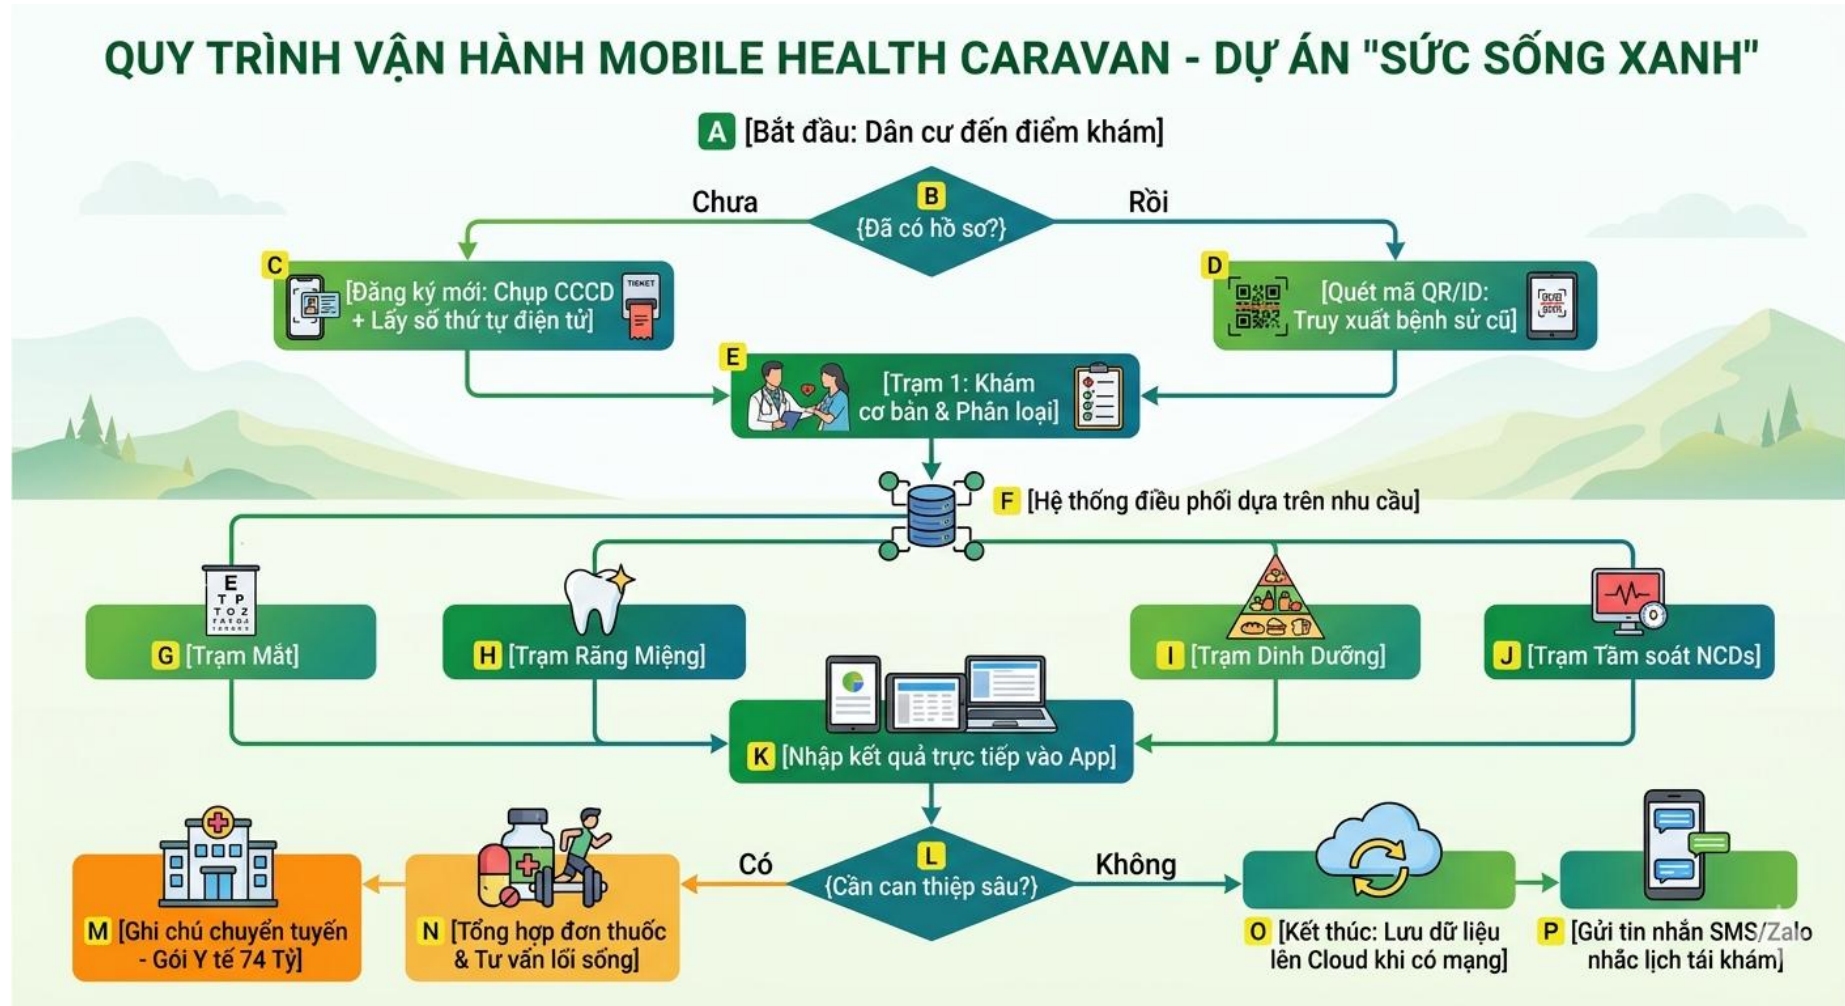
QUY TRÌNH VẬN HÀNH MOBILE HEALTH CARAVAN - DỰ ÁN "SỨC SỐNG XANH"

A [Bắt đầu: Dân cư đến điểm khám]

B {Đã có hồ sơ?}

Chưa

Rồi

C [Đăng ký mới: Chụp CCCD + Lấy số thứ tự điện tử]

TICKET

D [Quét mã QR/ID: Truy xuất bệnh sử cũ]

E [Trạm 1: Khám cơ bản & Phân loại]

F [Hệ thống điều phối dựa trên nhu cầu]

E T P T O Z

G [Trạm Mắt]

H [Trạm Răng Miệng]

I [Trạm Dinh Dưỡng]

J [Trạm Tầm soát NCDs]

K [Nhập kết quả trực tiếp vào App]

L {Cần can thiệp sâu?}

Có

Không

M [Ghi chú chuyển tuyến - Gói Y tế 74 Tỷ]

N [Tổng hợp đơn thuốc & Tư vấn lối sống]

O [Kết thúc: Lưu dữ liệu lên Cloud khi có mạng]

P [Gửi tin nhắn SMS/Zalo nhắc lịch tái khám]